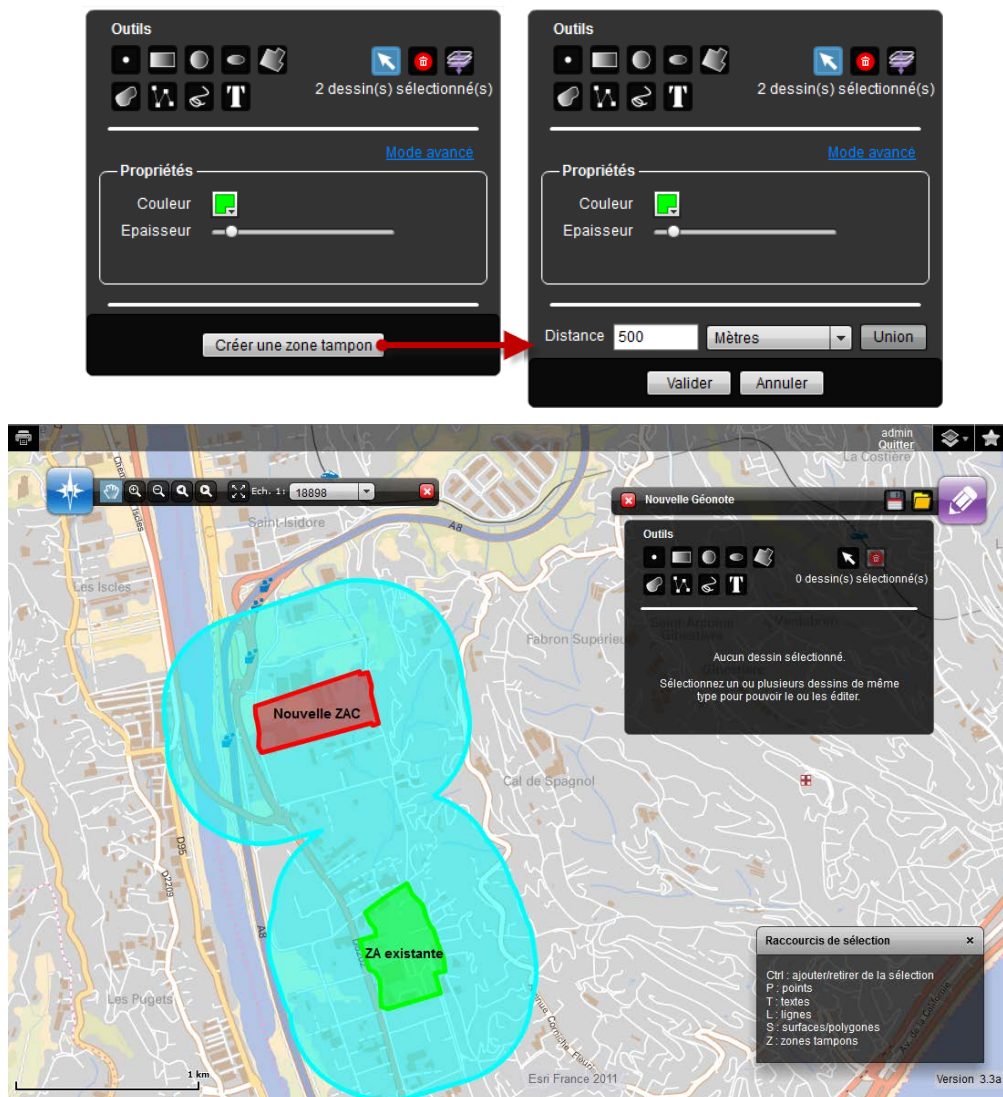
Outils

2 dessin(s) sélectionné(s)

Mode avancé

Propriétés

Couleur

Epaisseur

Créer une zone tampon

Outils

2 dessin(s) sélectionné(s)

Mode avancé

Propriétés

Couleur

Epaisseur

Distance 500 Mètres Union

Valider Annuler

admin
Quitter

Ech. 1: 18898

La Costière

Saint-Isidore

A8

Les Iscles

Nouvelle Géonote

Outils

0 dessin(s) sélectionné(s)

Aucun dessin sélectionné.

Sélectionnez un ou plusieurs dessins de même type pour pouvoir le ou les éditer.

Fabron Supérieur

Nouvelle ZAC

Cal de Spagnol

D95

D2209

A8

ZA existante

Les Pugets

Raccourcis de sélection ×

Ctrl : ajouter/retirer de la sélection
P : points
T : textes
L : lignes
S : surfaces/polygones
Z : zones tampons

1 km

Esri France 2011

Version 3.3a